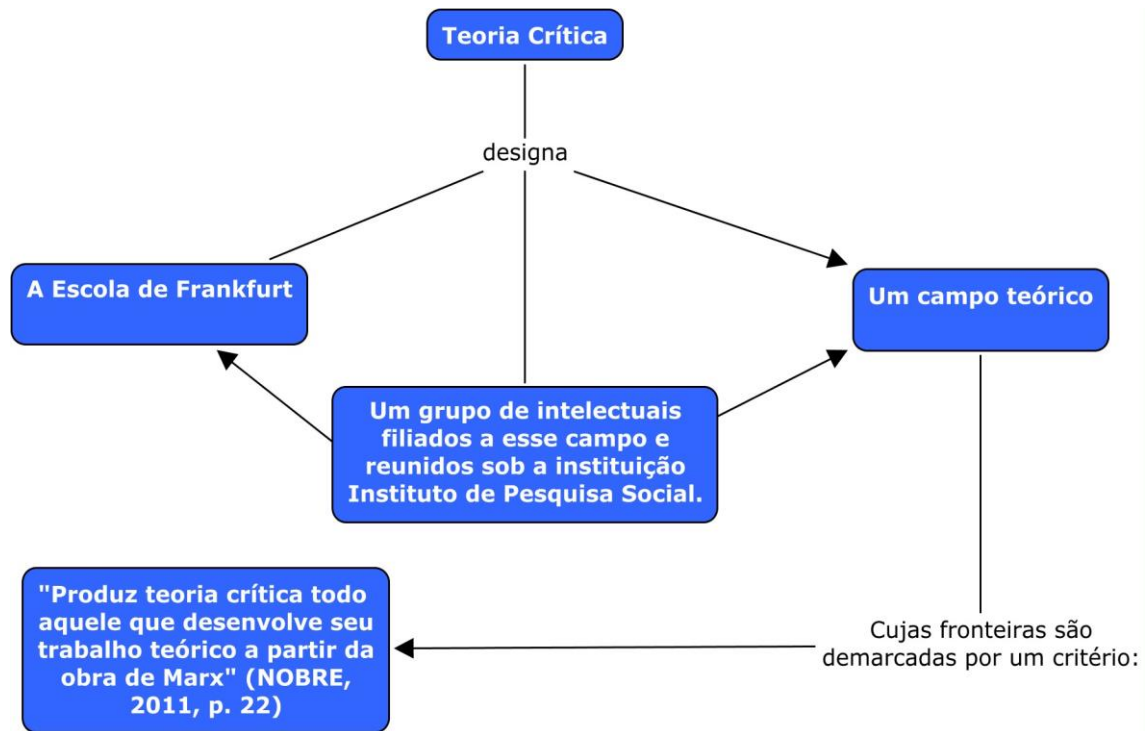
Teoria Crítica

designa

A Escola de Frankfurt

Um campo teórico

Um grupo de intelectuais filiados a esse campo e reunidos sob a instituição Instituto de Pesquisa Social.

"Produz teoria crítica todo aquele que desenvolve seu trabalho teórico a partir da obra de Marx" (NOBRE, 2011, p. 22)

Cujas fronteiras são demarcadas por um critério: